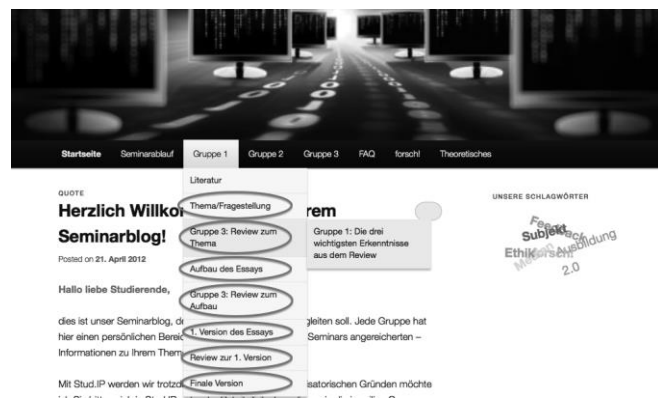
Startseite Seminarablauf Gruppe 1 Gruppe 2 Gruppe 3 FAQ forsch! Theoretisches

Literatur
Thema/Fragestellung
Gruppe 3: Review zum Thema
Aufbau des Essays
Gruppe 3: Review zum Aufbau
1. Version des Essays
Review zur 1. Version
Finale Version

Gruppe 1: Die drei wichtigsten Erkenntnisse aus dem Review

QUOTE

Herzlich Willkom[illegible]rem Seminarblog!

Posted on 21. April 2012

Hallo liebe Studierende,

dies ist unser Seminarblog, de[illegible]gleiten soll. Jede Gruppe hat hier einen persönlichen Berei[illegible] Seminars angereicherten – Informationen zu Ihrem Them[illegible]

Mit Stud.IP werden wir trotzd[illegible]isatorischen Gründen möchte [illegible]

UNSERE SCHLAGWÖRTER

Feedback Subjekt Ethik Forschen Medien Ausbildung 2.0